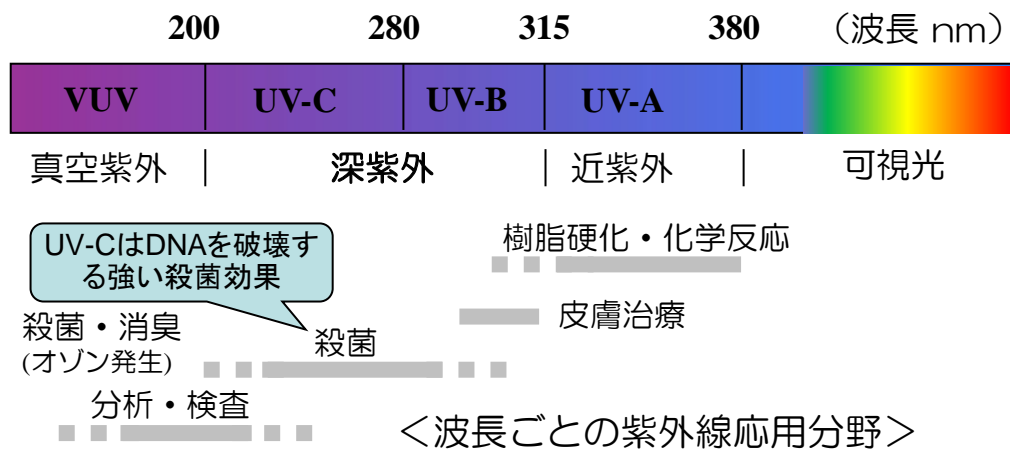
200 280 315 380 （波長 nm）

| VUV | UV-C | UV-B | UV-A |
|---|---|---|---|

真空紫外 | 深紫外 | 近紫外 | 可視光

樹脂硬化・化学反応

UV-CはDNAを破壊する強い殺菌効果

皮膚治療

殺菌・消臭
(オゾン発生)

殺菌

分析・検査

＜波長ごとの紫外線応用分野＞